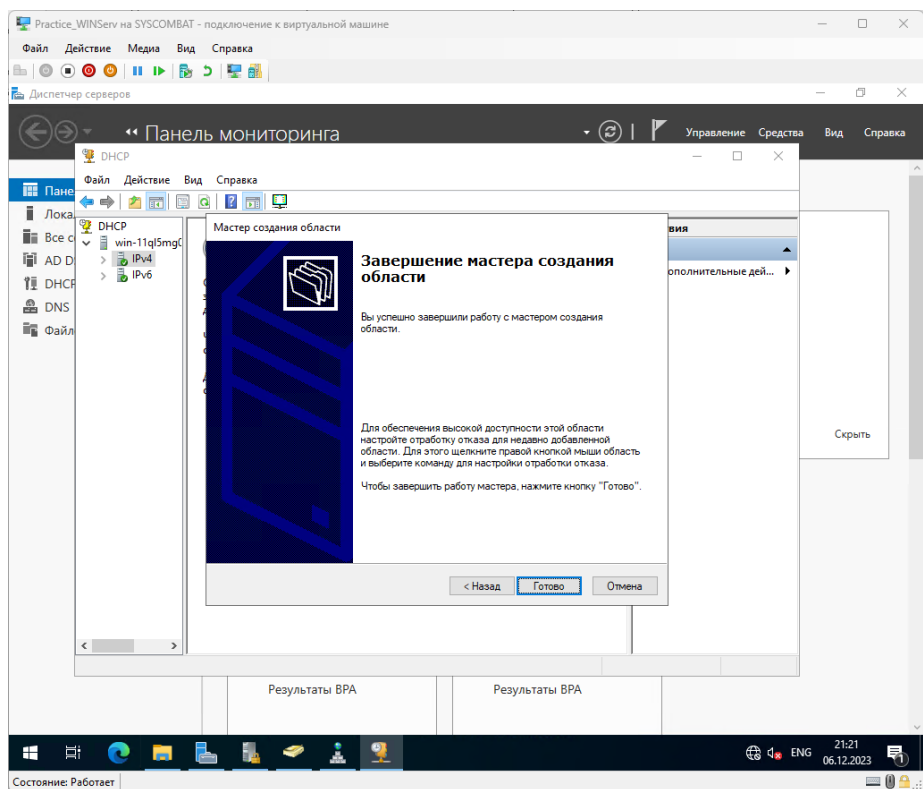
Practice_WINServ на SYSCOMBAT - подключение к виртуальной машине

Файл Действие Медиа Вид Справка

Диспетчер серверов

Панель мониторинга

Управление Средства Вид Справка

Пане
Лока
Все с
AD D
DHCP
DNS
Файл

DHCP

Файл Действие Вид Справка

DHCP
win-11ql5mg
IPv4
IPv6

вия
ополнительные дей...

Скрыть

Мастер создания области

Завершение мастера создания области

Вы успешно завершили работу с мастером создания области.

Для обеспечения высокой доступности этой области настройте отработку отказа для недавно добавленной области. Для этого щелкните правой кнопкой мыши область и выберите команду для настройки отработки отказа.

Чтобы завершить работу мастера, нажмите кнопку "Готово".

< Назад Готово Отмена

Результаты BPA
Результаты BPA

ENG 21:21 06.12.2023

Состояние: Работает